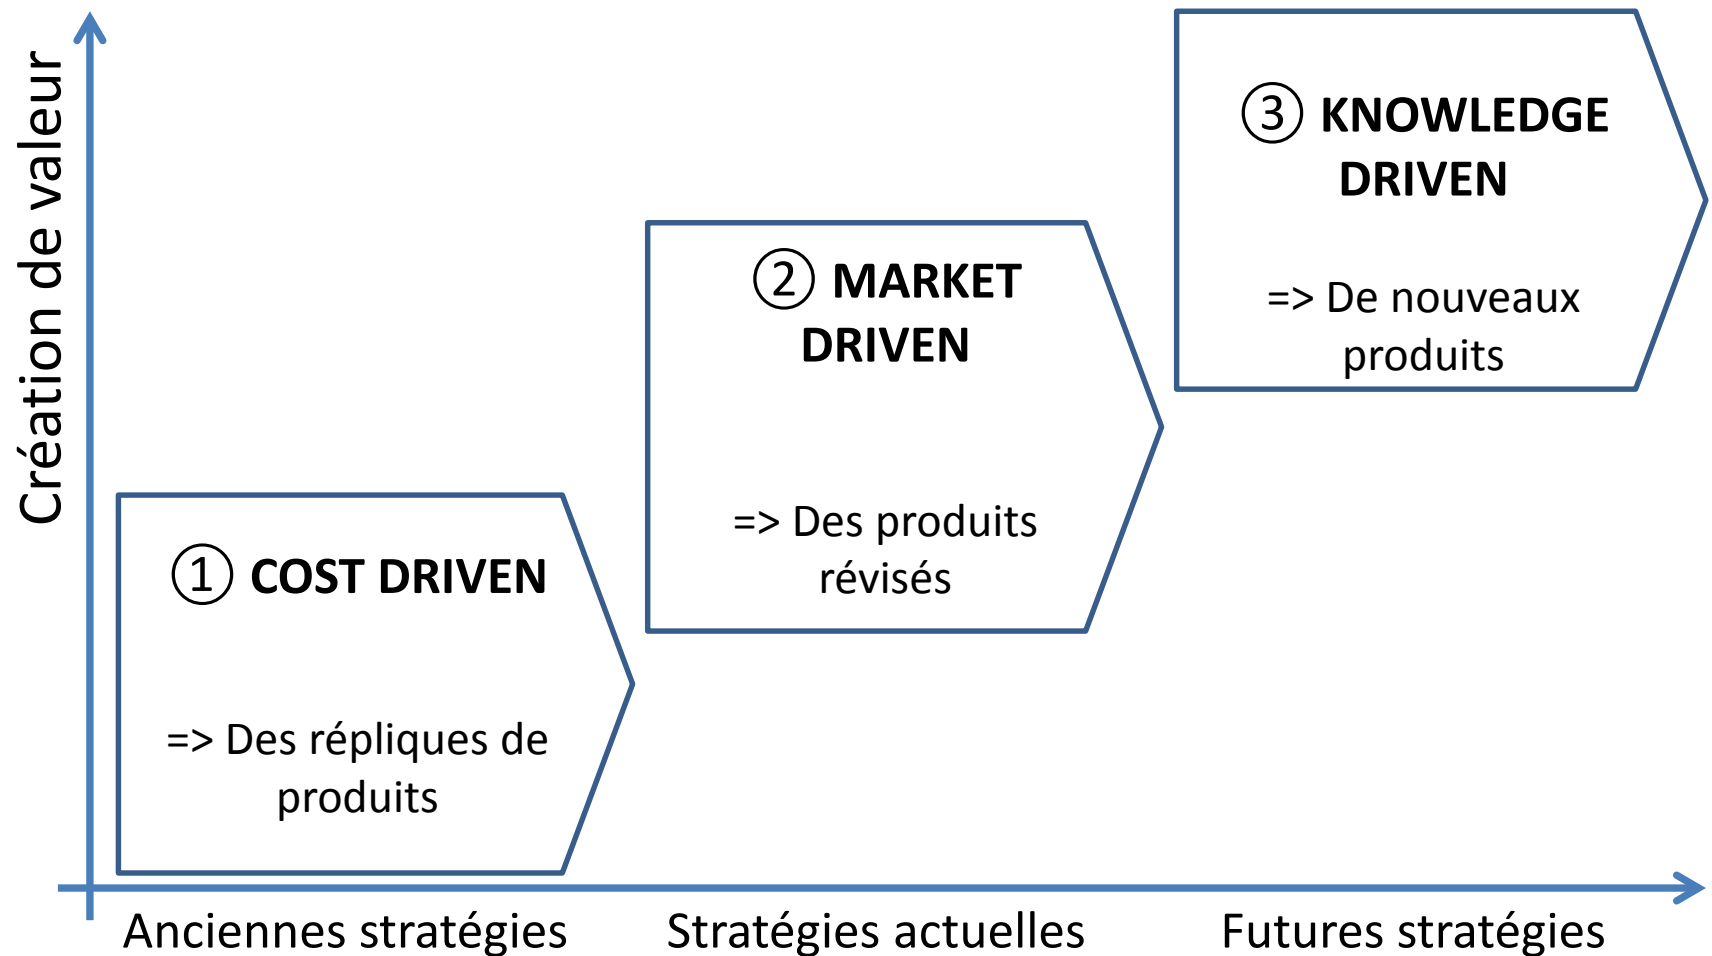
Création de valeur

① COST DRIVEN

=> Des répliques de produits

② MARKET DRIVEN

=> Des produits révisés

③ KNOWLEDGE DRIVEN

=> De nouveaux produits

Anciennes stratégies

Stratégies actuelles

Futures stratégies